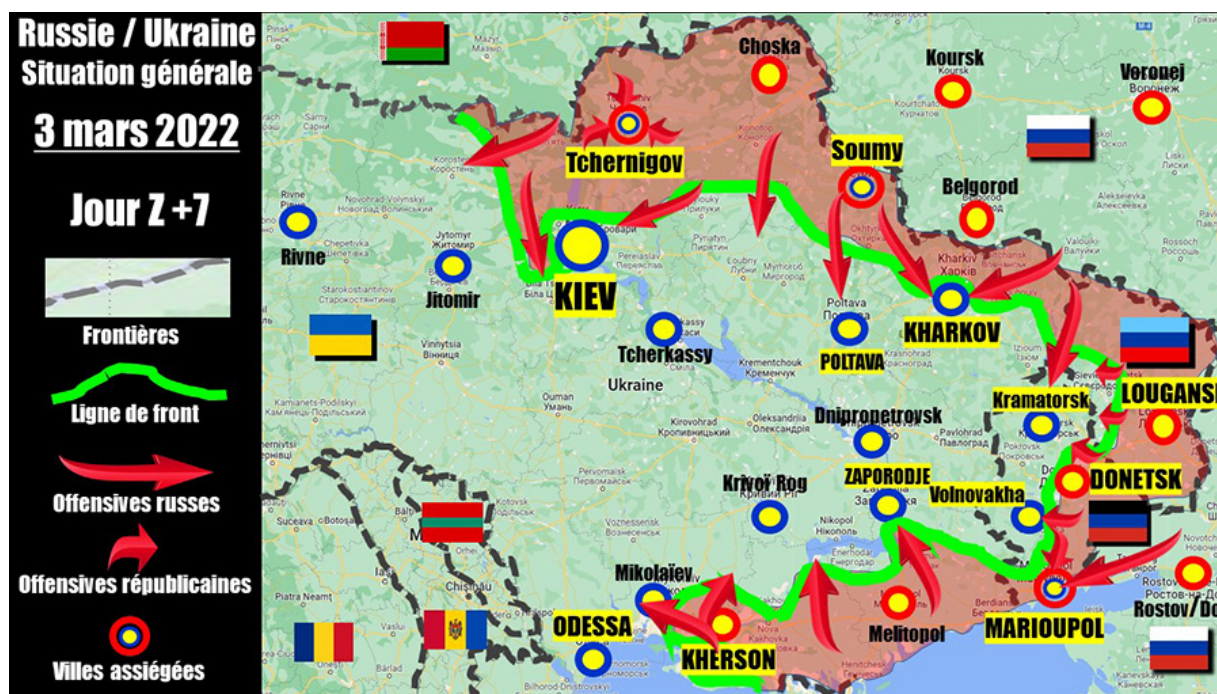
Russie / Ukraine
Situation générale
3 mars 2022
Jour Z +7
Frontières
Ligne de front
Offensives russes
Offensives républicaines
Villes assiégées

Choska
Koursk
Voronej
Tchernigov
Soumy
Belgorod
Rivne
Jitomir
KIEV
KHARKOV
Poltava
POLTAVA
Tcherkassy
Ukraine
Kramatorsk
LOUGANSK
Dnipropetrovsk
DONETSK
ZAPORODJE
Krivoï Rog
Volnovakha
Mikolaïev
Melitopol
ODESSA
KHERSON
MARIOUPOL
Rostov/Do